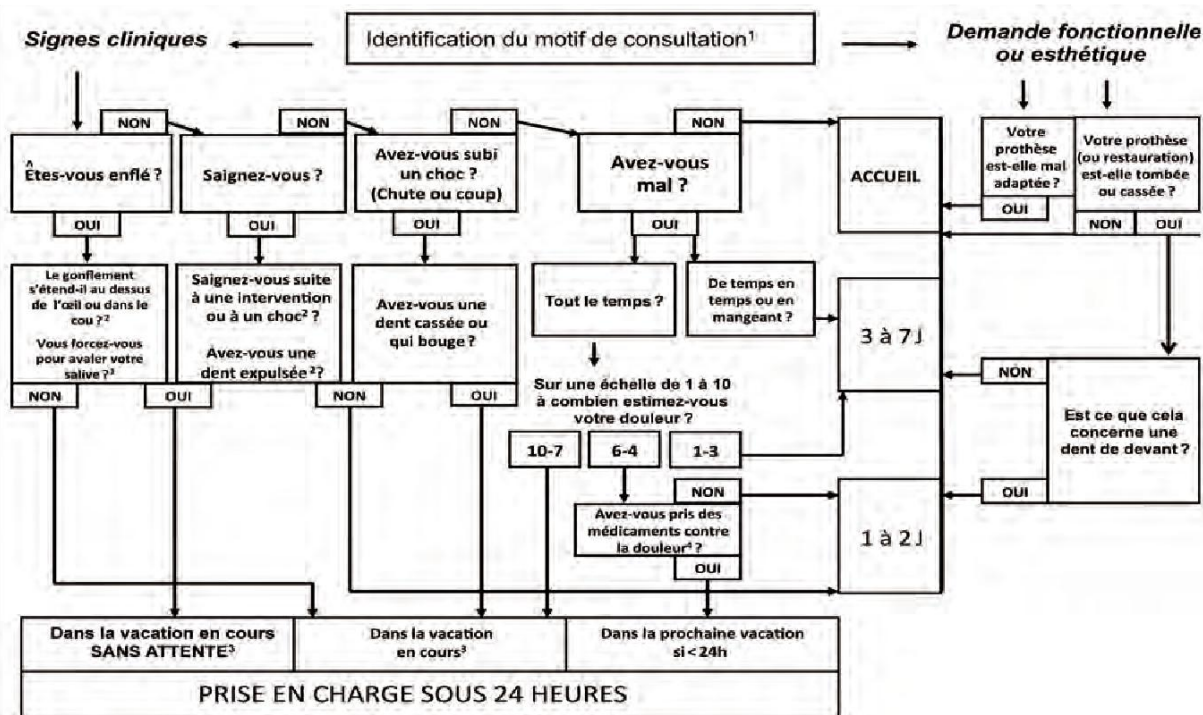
Signes cliniques

Identification du motif de consultation¹

Demande fonctionnelle ou esthétique

NON

NON

NON

NON

Êtes-vous enflé ?

Saignez-vous ?

Avez-vous subi un choc ? (Chute ou coup)

Avez-vous mal ?

ACCUEIL

Votre prothèse est-elle mal adaptée ?

OUI

Votre prothèse (ou restauration) est-elle tombée ou cassée ?

NON

OUI

OUI

OUI

OUI

OUI

Le gonflement s'étend-il au dessus de l'œil ou dans le cou ?²

Vous forcez-vous pour avaler votre salive ?³

Saignez-vous suite à une intervention ou à un choc² ?

Avez-vous une dent expulsée ²?

Avez-vous une dent cassée ou qui bouge?

Tout le temps ?

De temps en temps ou en mangeant ?

3 à 7 J

NON

OUI

NON

OUI

Sur une échelle de 1 à 10 à combien estimez-vous votre douleur ?

10-7

6-4

1-3

NON

Est ce que cela concerne une dent de devant ?

Avez-vous pris des médicaments contre la douleur⁴ ?

OUI

OUI

1 à 2 J

Dans la vacation en cours SANS ATTENTE³

Dans la vacation en cours³

Dans la prochaine vacation si < 24h

PRISE EN CHARGE SOUS 24 HEURES